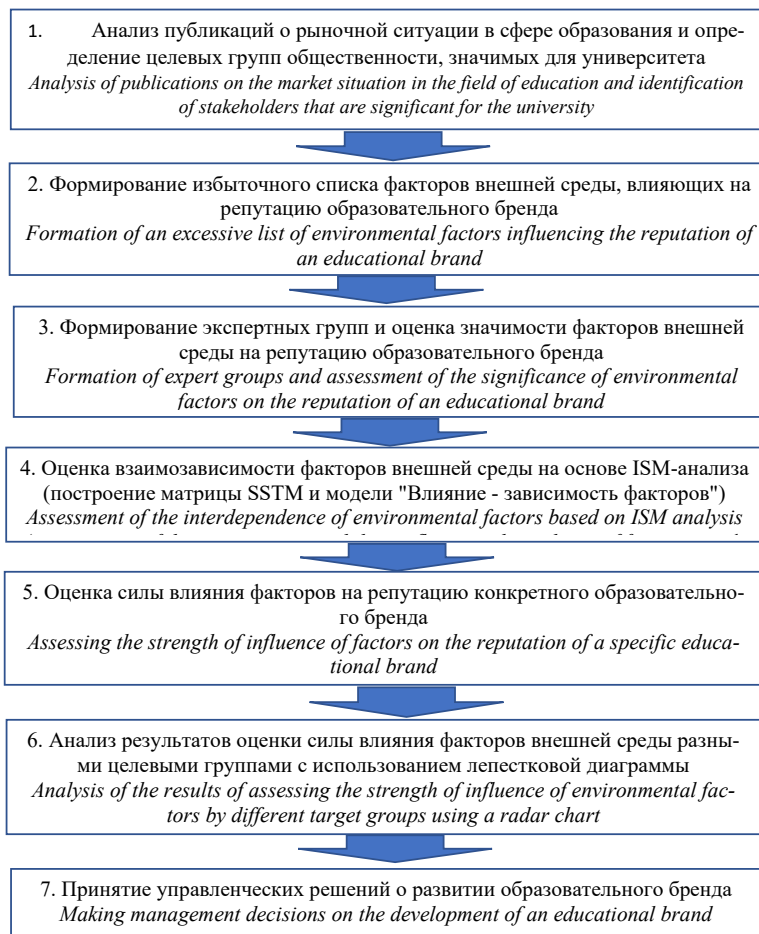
1. Анализ публикаций о рыночной ситуации в сфере образования и определение целевых групп общественности, значимых для университета
Analysis of publications on the market situation in the field of education and identification of stakeholders that are significant for the university

2. Формирование избыточного списка факторов внешней среды, влияющих на репутацию образовательного бренда
Formation of an excessive list of environmental factors influencing the reputation of an educational brand

3. Формирование экспертных групп и оценка значимости факторов внешней среды на репутацию образовательного бренда
Formation of expert groups and assessment of the significance of environmental factors on the reputation of an educational brand

4. Оценка взаимозависимости факторов внешней среды на основе ISM-анализа (построение матрицы SSTM и модели "Влияние - зависимость факторов")
Assessment of the interdependence of environmental factors based on ISM analysis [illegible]

5. Оценка силы влияния факторов на репутацию конкретного образовательного бренда
Assessing the strength of influence of factors on the reputation of a specific educational brand

6. Анализ результатов оценки силы влияния факторов внешней среды разными целевыми группами с использованием лепестковой диаграммы
Analysis of the results of assessing the strength of influence of environmental factors by different target groups using a radar chart

7. Принятие управленческих решений о развитии образовательного бренда
Making management decisions on the development of an educational brand